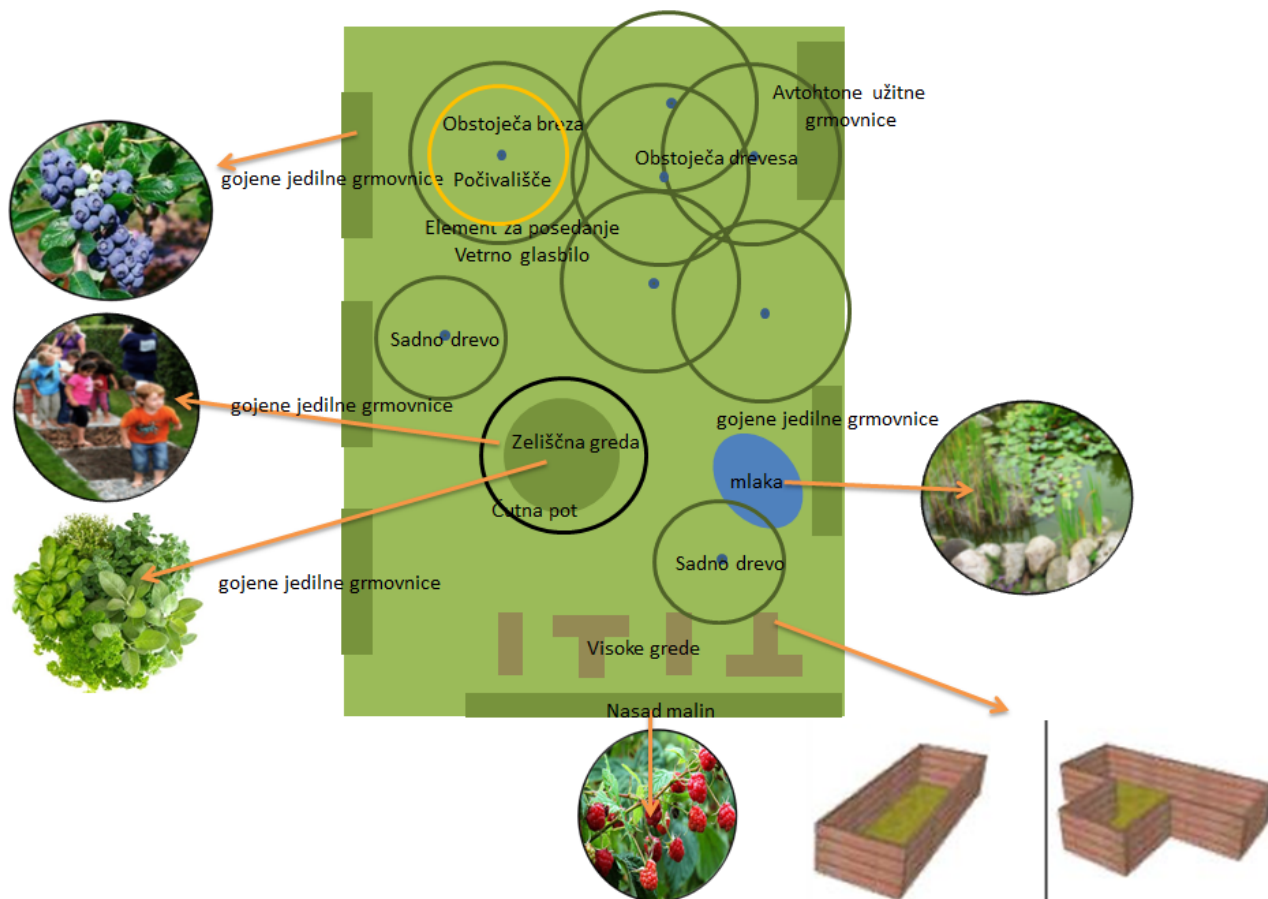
Avtohtone užitne grmovnice

Obstoječa breza

Počivališče

gojene jedilne grmovnice

Obstoječa drevesa

Element za posedanje

Vetrno glasbilo

Sadno drevo

gojene jedilne grmovnice

gojene jedilne grmovnice

Zeliščna greda

mlaka

Čutna pot

Sadno drevo

gojene jedilne grmovnice

Visoke grede

Nasad malin